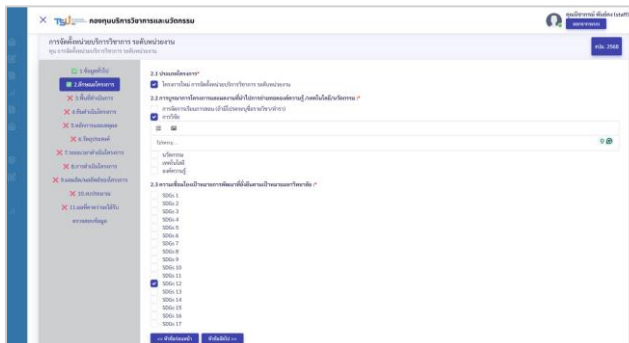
× TSU กองทุนบริหารวิจัยการและนวัตกรรม

คุณ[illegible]

การจัดตั้งหน่วยบริการวิชาการ ระดับหน่วยงาน

ปีงบ. 2568

1.ข้อมูลทั่วไป
2.ลักษณะโครงการ
3.พื้นที่ดำเนินการ
4.ขั้นดำเนินโครงการ
5.ผลิตภาพและผลลัพธ์
6.วัตถุประสงค์
7.แผนเวลาดำเนินโครงการ
8.การดำเนินโครงการ
9.ผลผลิตและผลลัพธ์ของโครงการ
10.งบประมาณ
11.ผลที่คาดว่าจะได้รับ
ตรวจสอบข้อมูล

2.1 ประเภทโครงการ*
โครงการใหม่ การจัดตั้งหน่วยบริการวิชาการระดับหน่วยงาน

2.2 การบูรณาการโครงการและผลงานที่นำไปการถ่ายทอดองค์ความรู้ (ระบุในโครงการ) *
การจัดการเรียนการสอน
การวิจัย

นวัตกรรม
เทคโนโลยี
องค์ความรู้

2.3 ความเชื่อมโยงเป้าหมายการพัฒนาที่ยั่งยืนตามเป้าหมายยุทธศาสตร์ *
SDGs 1
SDGs 2
SDGs 3
SDGs 4
SDGs 5
SDGs 6
SDGs 7
SDGs 8
SDGs 9
SDGs 10
SDGs 11
SDGs 12
SDGs 13
SDGs 14
SDGs 15
SDGs 16
SDGs 17

<< ข้อก่อนหน้า
ข้อถัดไป >>